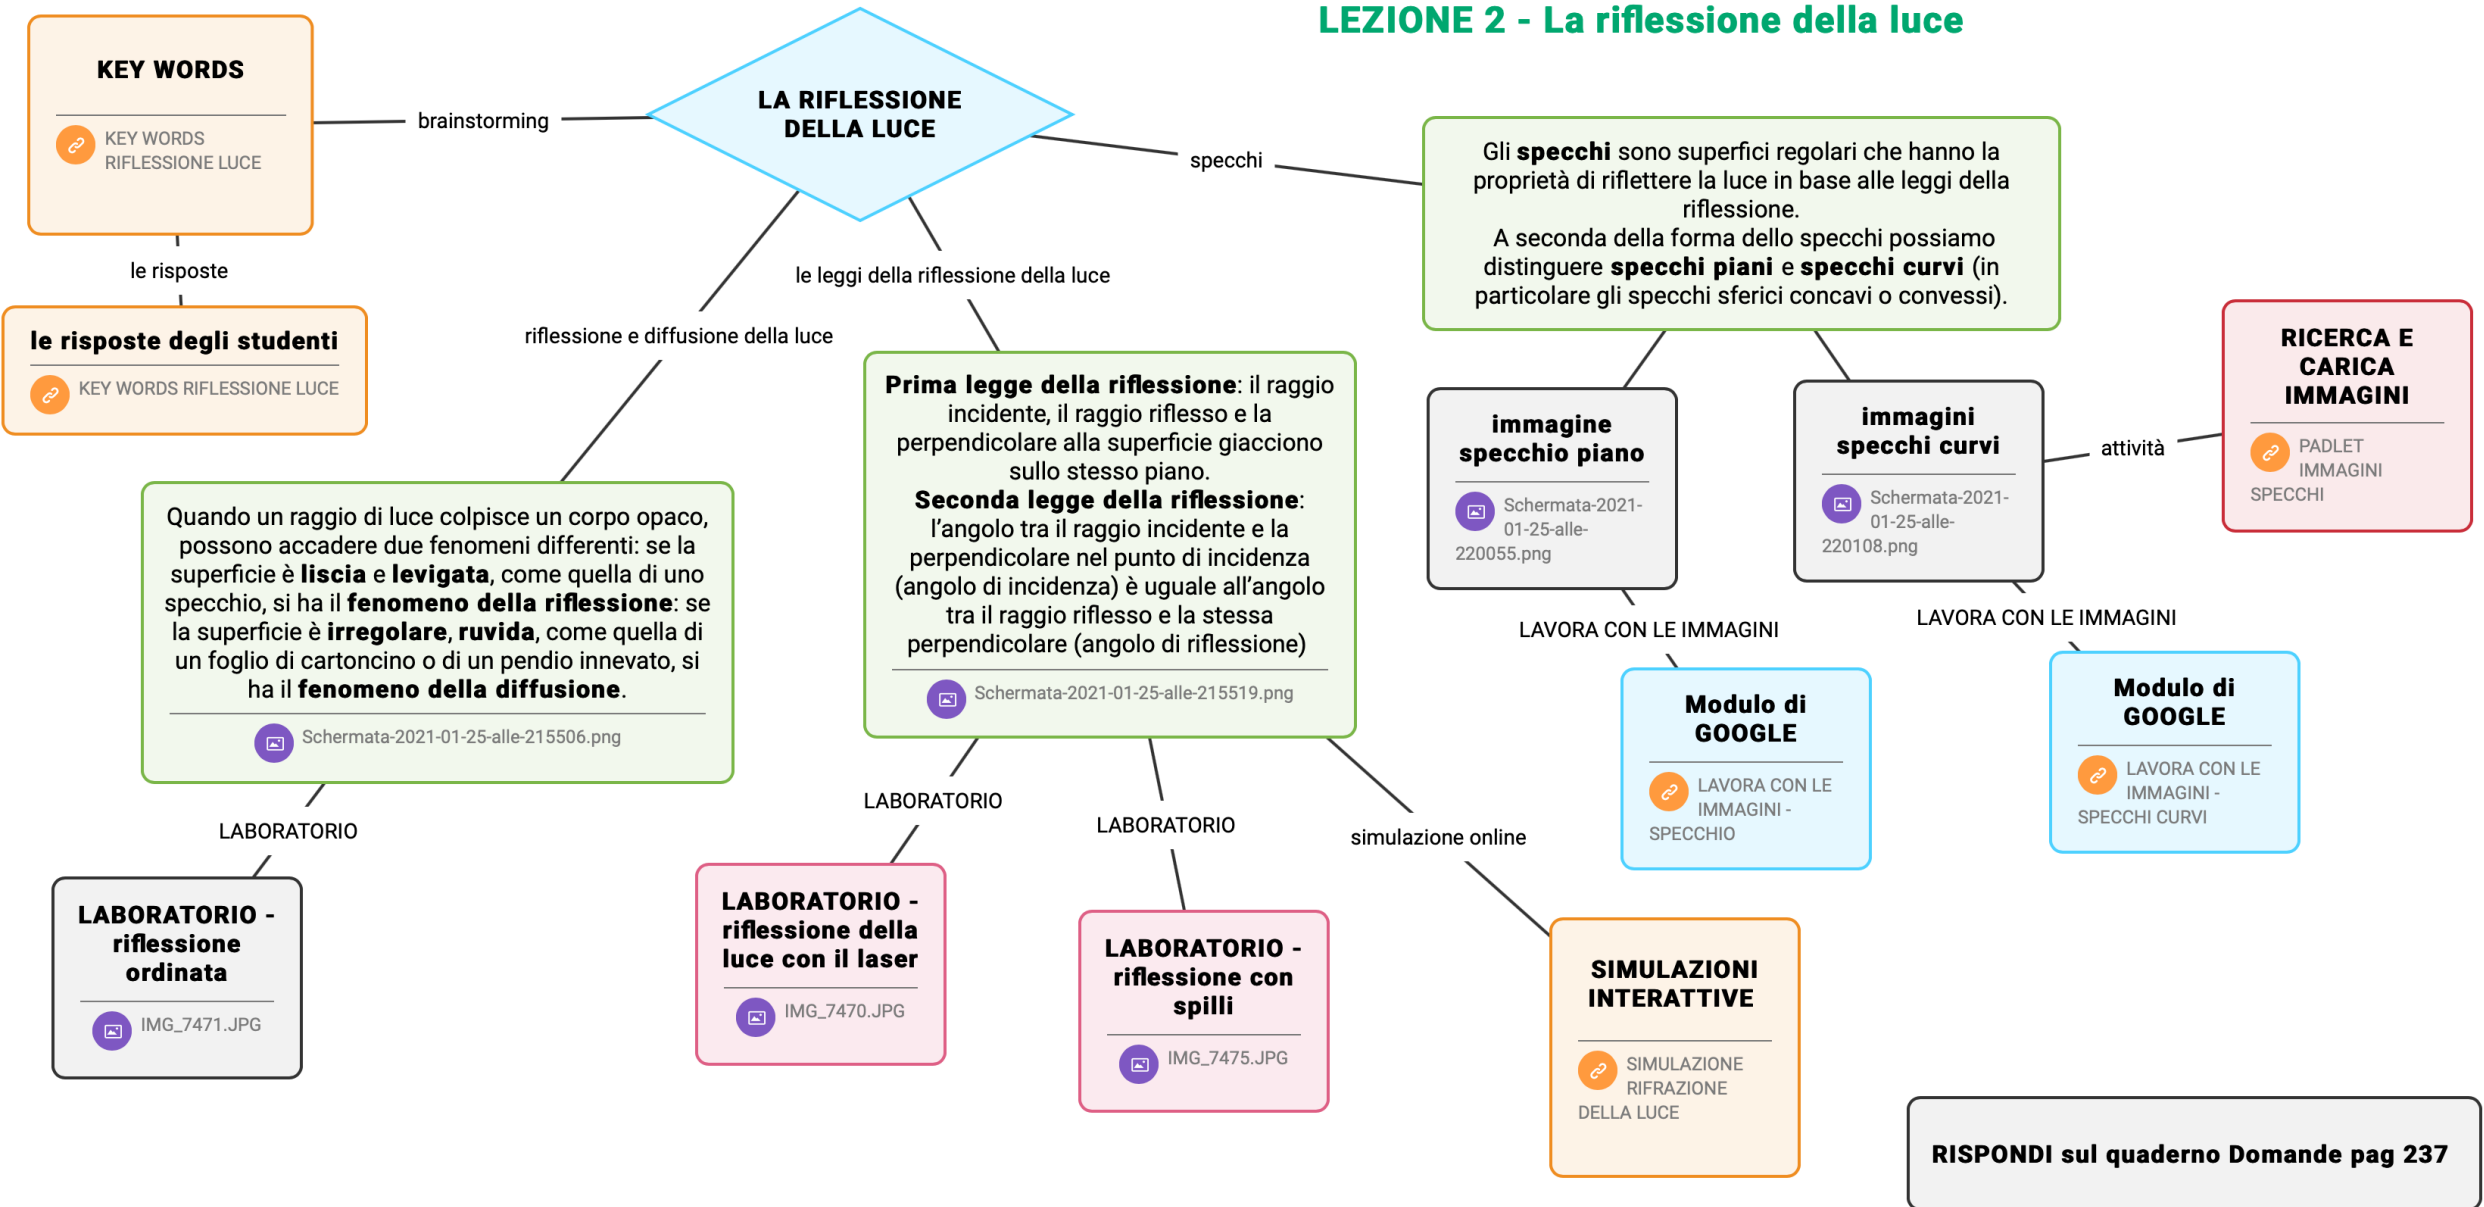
LEZIONE 2 - La riflessione della luce

KEY WORDS

KEY WORDS RIFLESSIONE LUCE

brainstorming

LA RIFLESSIONE DELLA LUCE

specchi

Gli **specchi** sono superfici regolari che hanno la proprietà di riflettere la luce in base alle leggi della riflessione.
A seconda della forma dello specchi possiamo distinguere **specchi piani** e **specchi curvi** (in particolare gli specchi sferici concavi o convessi).

le risposte

le risposte degli studenti

KEY WORDS RIFLESSIONE LUCE

le leggi della riflessione della luce

riflessione e diffusione della luce

**Prima legge della riflessione**: il raggio incidente, il raggio riflesso e la perpendicolare alla superficie giacciono sullo stesso piano.
**Seconda legge della riflessione**: l'angolo tra il raggio incidente e la perpendicolare nel punto di incidenza (angolo di incidenza) è uguale all'angolo tra il raggio riflesso e la stessa perpendicolare (angolo di riflessione)

Schermata-2021-01-25-alle-215519.png

immagine specchio piano

Schermata-2021-01-25-alle-220055.png

immagini specchi curvi

Schermata-2021-01-25-alle-220108.png

attività

RICERCA E CARICA IMMAGINI

PADLET IMMAGINI SPECCHI

Quando un raggio di luce colpisce un corpo opaco, possono accadere due fenomeni differenti: se la superficie è **liscia** e **levigata**, come quella di uno specchio, si ha il **fenomeno della riflessione**: se la superficie è **irregolare**, **ruvida**, come quella di un foglio di cartoncino o di un pendio innevato, si ha il **fenomeno della diffusione**.

Schermata-2021-01-25-alle-215506.png

LAVORA CON LE IMMAGINI

LAVORA CON LE IMMAGINI

Modulo di GOOGLE

LAVORA CON LE IMMAGINI - SPECCHIO

Modulo di GOOGLE

LAVORA CON LE IMMAGINI - SPECCHI CURVI

LABORATORIO

LABORATORIO

LABORATORIO

simulazione online

LABORATORIO - riflessione ordinata

IMG_7471.JPG

LABORATORIO - riflessione della luce con il laser

IMG_7470.JPG

LABORATORIO - riflessione con spilli

IMG_7475.JPG

SIMULAZIONI INTERATTIVE

SIMULAZIONE RIFRAZIONE DELLA LUCE

RISPONDI sul quaderno Domande pag 237